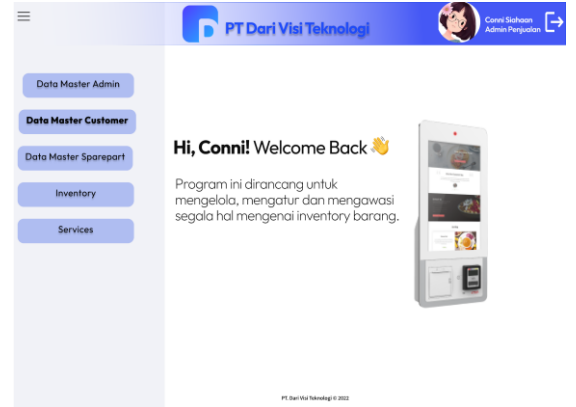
PT Dari Visi Teknologi

Conni Siahaan
Admin Penjualan

Data Master Admin

Data Master Customer

Data Master Sparepart

Inventory

Services

Hi, Conni! Welcome Back 👋

Program ini dirancang untuk mengelola, mengatur dan mengawasi segala hal mengenai inventory barang.

PT. Dari Visi Teknologi © 2022